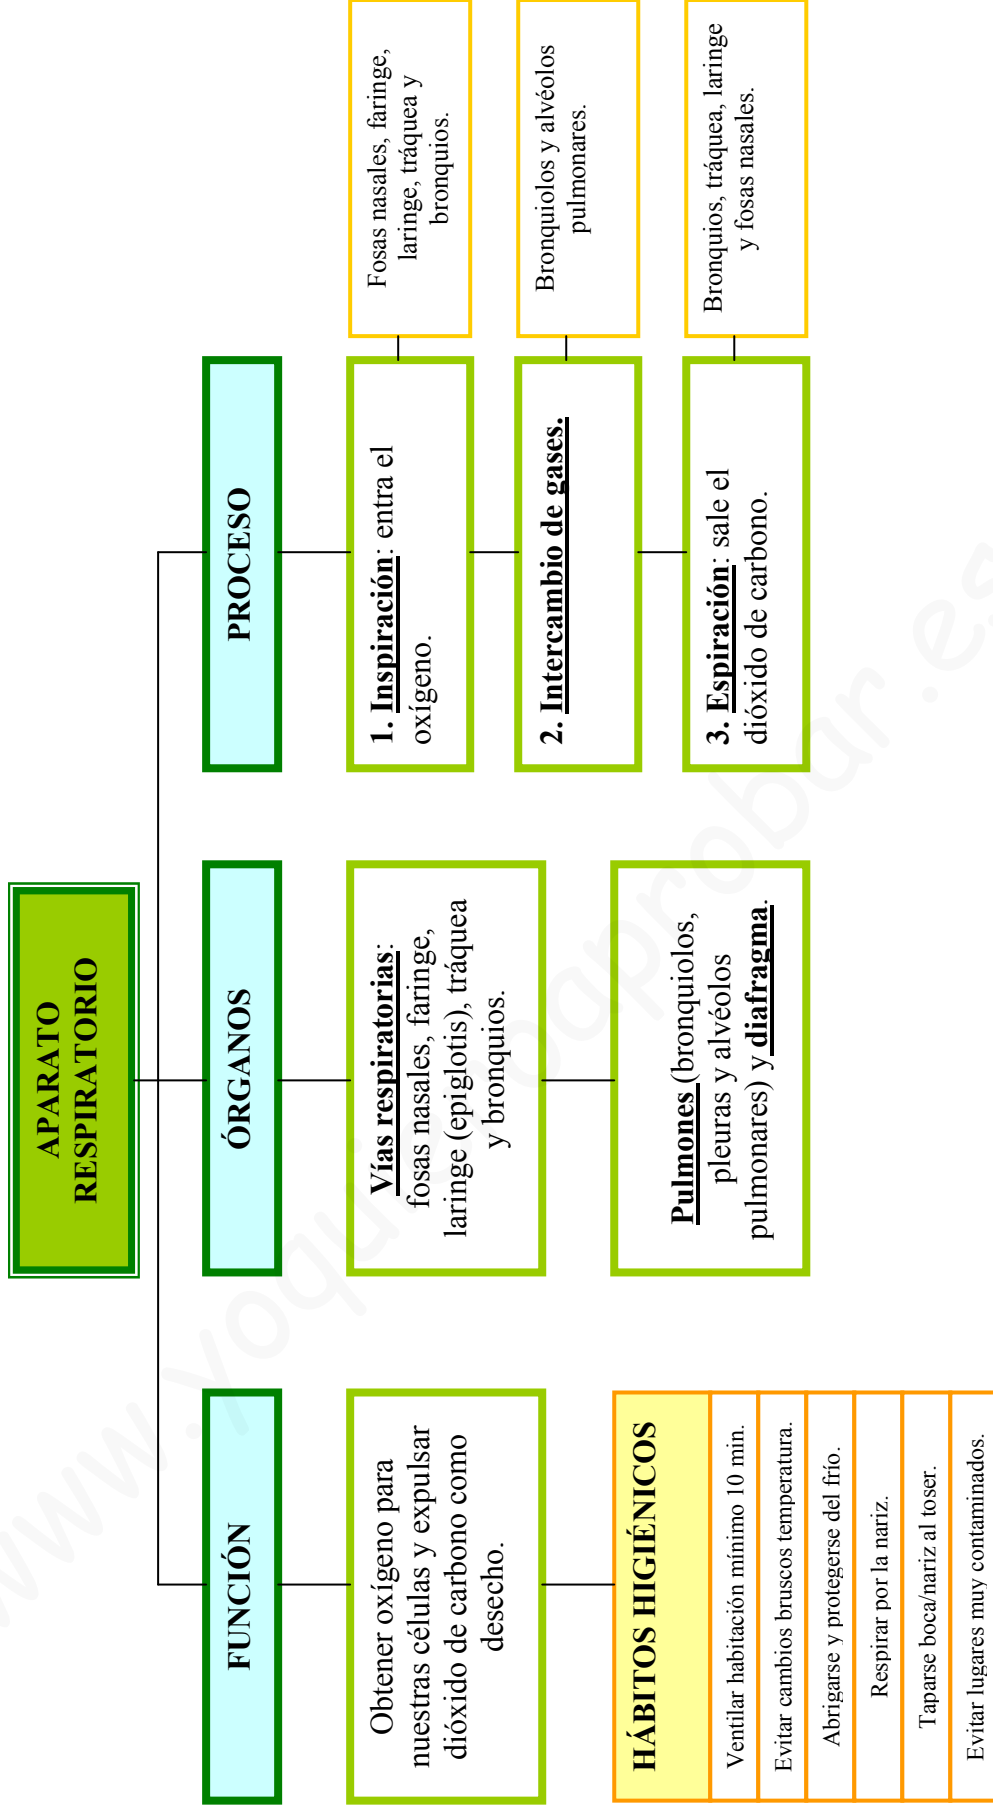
APARATO RESPIRATORIO

FUNCIÓN

Obtener oxígeno para nuestras células y expulsar dióxido de carbono como desecho.

HÁBITOS HIGIÉNICOS

Ventilar habitación mínimo 10 min.

Evitar cambios bruscos temperatura.

Abrigarse y protegerse del frío.

Respirar por la nariz.

Taparse boca/nariz al toser.

Evitar lugares muy contaminados.

ÓRGANOS

Vías respiratorias: fosas nasales, faringe, laringe (epiglotis), tráquea y bronquios.

Pulmones (bronquiolos, pleuras y alvéolos pulmonares) y diafragma.

PROCESO

1. Inspiración: entra el oxígeno.

Fosas nasales, faringe, laringe, tráquea y bronquios.

2. Intercambio de gases.

Bronquiolos y alvéolos pulmonares.

3. Espiración: sale el dióxido de carbono.

Bronquios, tráquea, laringe y fosas nasales.

www.yoquieroaprobar.es